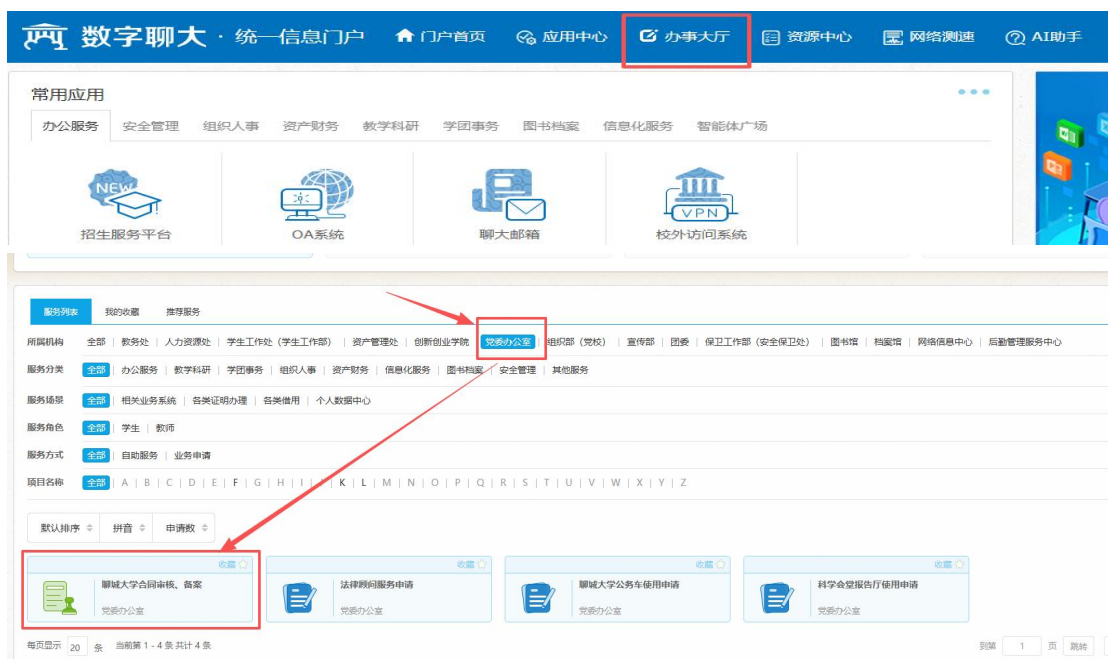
数字聊大 · 统一信息门户 门户首页 应用中心 办事大厅 资源中心 网络测速 AI助手

常用应用

办公服务 安全管理 组织人事 资产财务 教学科研 学团事务 图书档案 信息化服务 智能体广场

NEW 招生服务平台 OA系统 聊大邮箱 VPN 校外访问系统

服务列表 我的收藏 推荐服务

所属机构 全部 | 教务处 | 人力资源处 | 学生工作处（学生工作部） | 资产管理处 | 创新创业学院 | 党委办公室 | 组织部（党校） | 宣传部 | 团委 | 保卫工作部（安全保卫处） | 图书馆 | 档案馆 | 网络信息中心 | 后勤管理服务中心

服务分类 全部 | 办公服务 | 教学科研 | 学团事务 | 组织人事 | 资产财务 | 信息化服务 | 图书档案 | 安全管理 | 其他服务

服务场景 全部 | 相关业务系统 | 各类证明办理 | 各类借用 | 个人数据中心

服务角色 全部 | 学生 | 教师

服务方式 全部 | 自助服务 | 业务申请

项目名称 全部 | A | B | C | D | E | F | G | H | I | J | K | L | M | N | O | P | Q | R | S | T | U | V | W | X | Y | Z

默认排序 拼音 申请数

收藏 聊城大学合同审核、备案 党委办公室

收藏 法律顾问服务申请 党委办公室

收藏 聊城大学公务车使用申请 党委办公室

收藏 科学会堂报告厅使用申请 党委办公室

每页显示 20 条 当前第 1 - 4 条 共计 4 条

到第 1 页 跳转